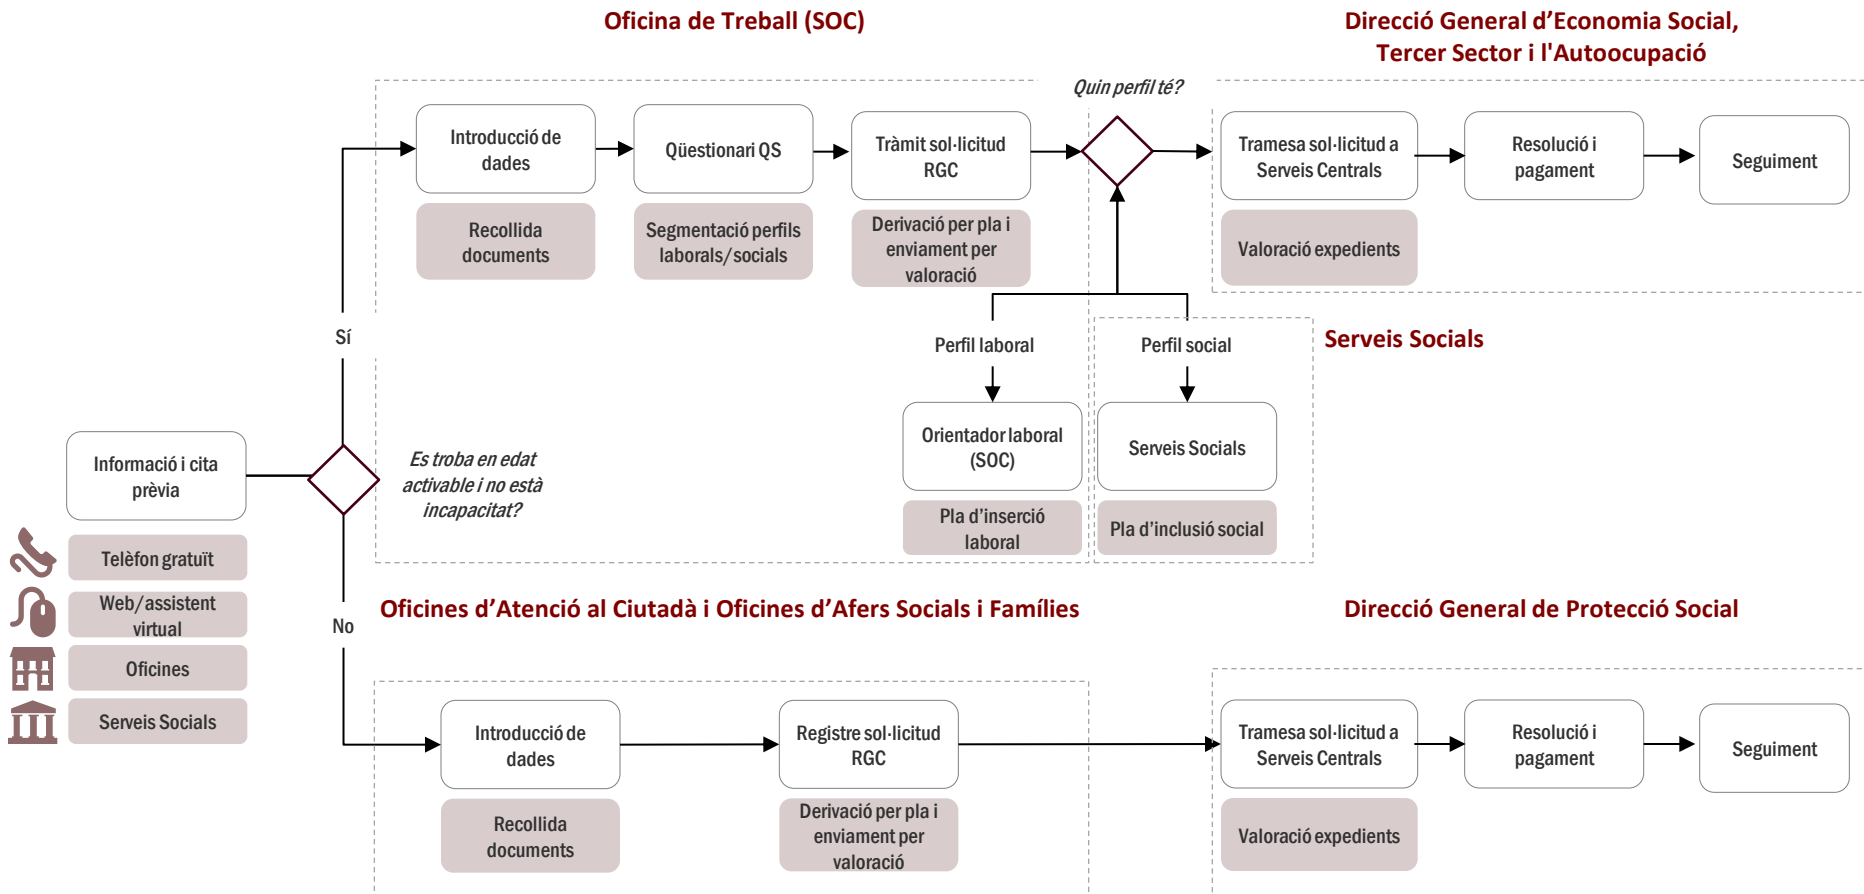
Oficina de Treball (SOC)

Direcció General d’Economia Social, Tercer Sector i l'Autoocupació

Quin perfil té?

Introducció de dades

Recollida documents

Qüestionari QS

Segmentació perfils laborals/socials

Tràmit sol·licitud RGC

Derivació per pla i enviament per valoració

Tramesa sol·licitud a Serveis Centrals

Valoració expedients

Resolució i pagament

Seguiment

Sí

Perfil laboral

Perfil social

Serveis Socials

Orientador laboral (SOC)

Pla d’inserció laboral

Serveis Socials

Pla d’inclusió social

Informació i cita prèvia

Es troba en edat activable i no està incapacitat?

Telèfon gratuït

Web/assistent virtual

Oficines

Serveis Socials

No

Oficines d’Atenció al Ciutadà i Oficines d’Afers Socials i Famílies

Direcció General de Protecció Social

Introducció de dades

Recollida documents

Registre sol·licitud RGC

Derivació per pla i enviament per valoració

Tramesa sol·licitud a Serveis Centrals

Valoració expedients

Resolució i pagament

Seguiment